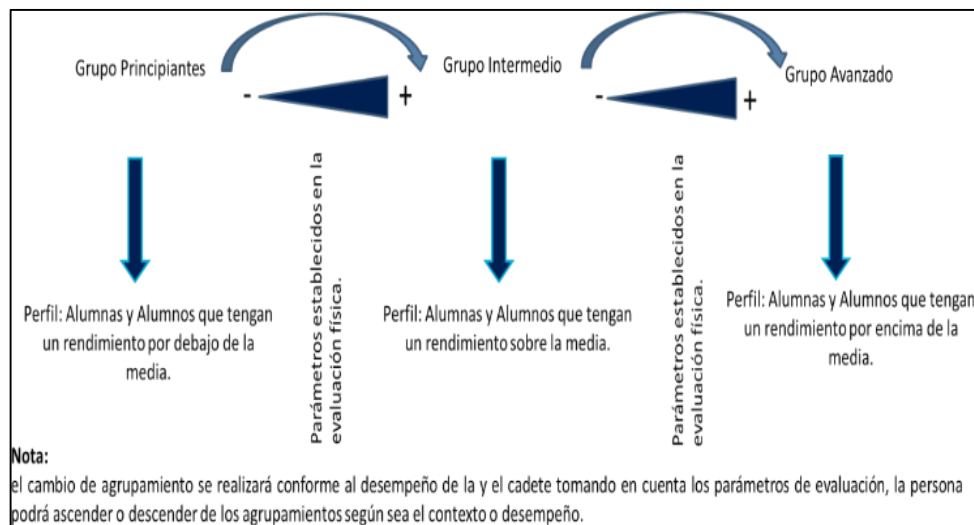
Grupo Principiantes

- +

Grupo Intermedio

- +

Grupo Avanzado

Perfil: Alumnas y Alumnos que tengan un rendimiento por debajo de la media.

Parámetros establecidos en la evaluación física.

Perfil: Alumnas y Alumnos que tengan un rendimiento sobre la media.

Parámetros establecidos en la evaluación física.

Perfil: Alumnas y Alumnos que tengan un rendimiento por encima de la media.

Nota:
el cambio de agrupamiento se realizará conforme al desempeño de la y el cadete tomando en cuenta los parámetros de evaluación, la persona podrá ascender o descender de los agrupamientos según sea el contexto o desempeño.